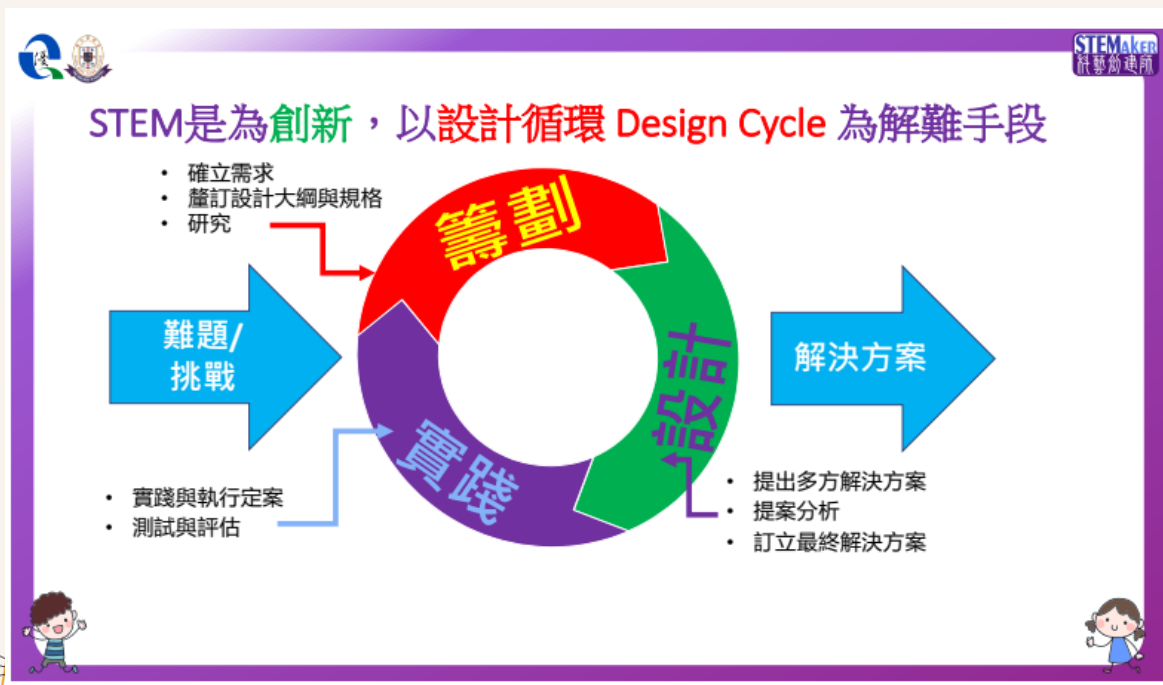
STEMAKER
科藝夠達人

STEM是為創新，以設計循環 Design Cycle 為解難手段

• 確立需求
• 釐訂設計大綱與規格
• 研究

籌劃

難題/
挑戰

設計

解決方案

實踐

• 實踐與執行定案
• 測試與評估

• 提出多方解決方案
• 提案分析
• 訂立最終解決方案